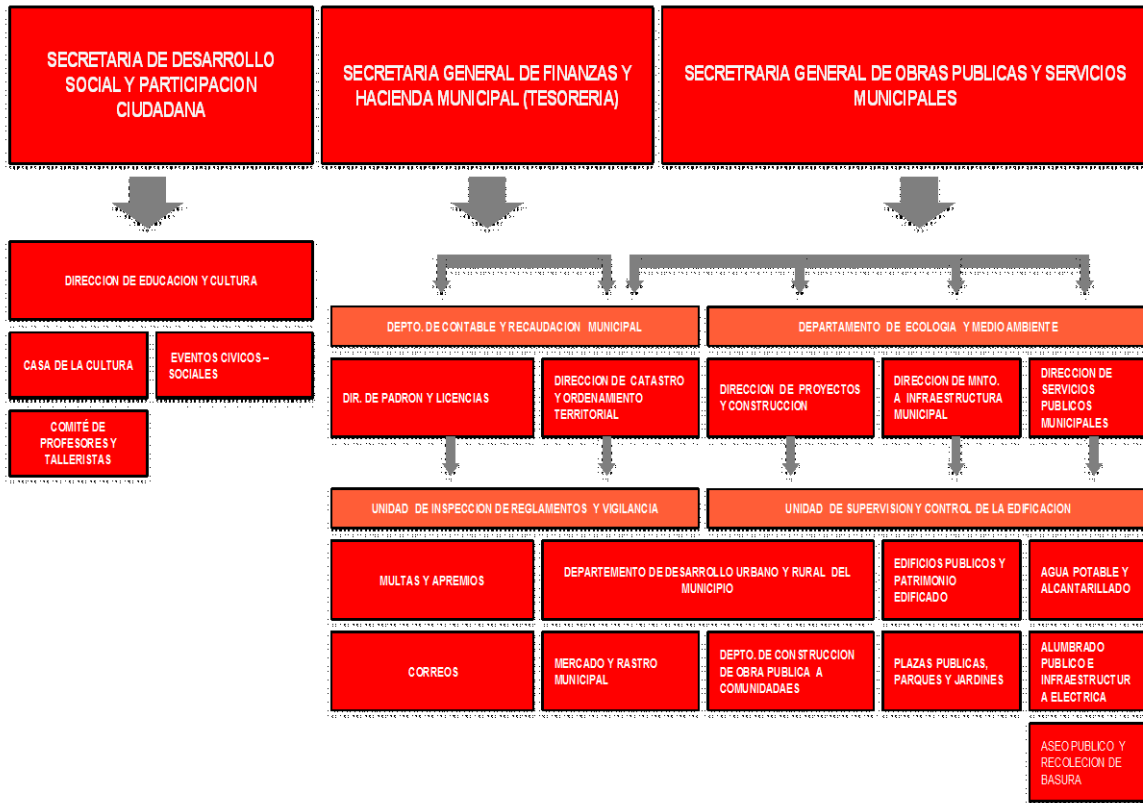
SECRETARIA DE DESARROLLO SOCIAL Y PARTICIPACION CIUDADANA

SECRETARIA GENERAL DE FINANZAS Y HACIENDA MUNICIPAL (TESORERIA)

SECRETRARIA GENERAL DE OBRAS PUBLICAS Y SERVICIOS MUNICIPALES

DIRECCION DE EDUCACION Y CULTURA

CASA DE LA CULTURA

EVENTOS CIVICOS – SOCIALES

COMITÉ DE PROFESORES Y TALLERISTAS

DEPTO. DE CONTABLE Y RECAUDACION MUNICIPAL

DEPARTAMENTO DE ECOLOGIA Y MEDIO AMBIENTE

DIR. DE PADRON Y LICENCIAS

DIRECCION DE CATASTRO Y ORDENAMIENTO TERRITORIAL

DIRECCION DE PROYECTOS Y CONSTRUCCION

DIRECCION DE MNTO. A INFRAESTRUCTURA MUNICIPAL

DIRECCION DE SERVICIOS PUBLICOS MUNICIPALES

UNIDAD DE INSPECCION DE REGLAMENTOS Y VIGILANCIA

UNIDAD DE SUPERVISION Y CONTROL DE LA EDIFICACION

MULTAS Y APREMIOS

DEPARTEMENTO DE DESARROLLO URBANO Y RURAL DEL MUNICIPIO

EDIFICIOS PUBLICOS Y PATRIMONIO EDIFICADO

AGUA POTABLE Y ALCANTARILLADO

CORREOS

MERCADO Y RASTRO MUNICIPAL

DEPTO. DE CONSTRUCCION DE OBRA PUBLICA A COMUNIDADAES

PLAZAS PUBLICAS, PARQUES Y JARDINES

ALUMBRADO PUBLICO E INFRAESTRUCTURA ELECTRICA

ASEO PUBLICO Y RECOLECION DE BASURA